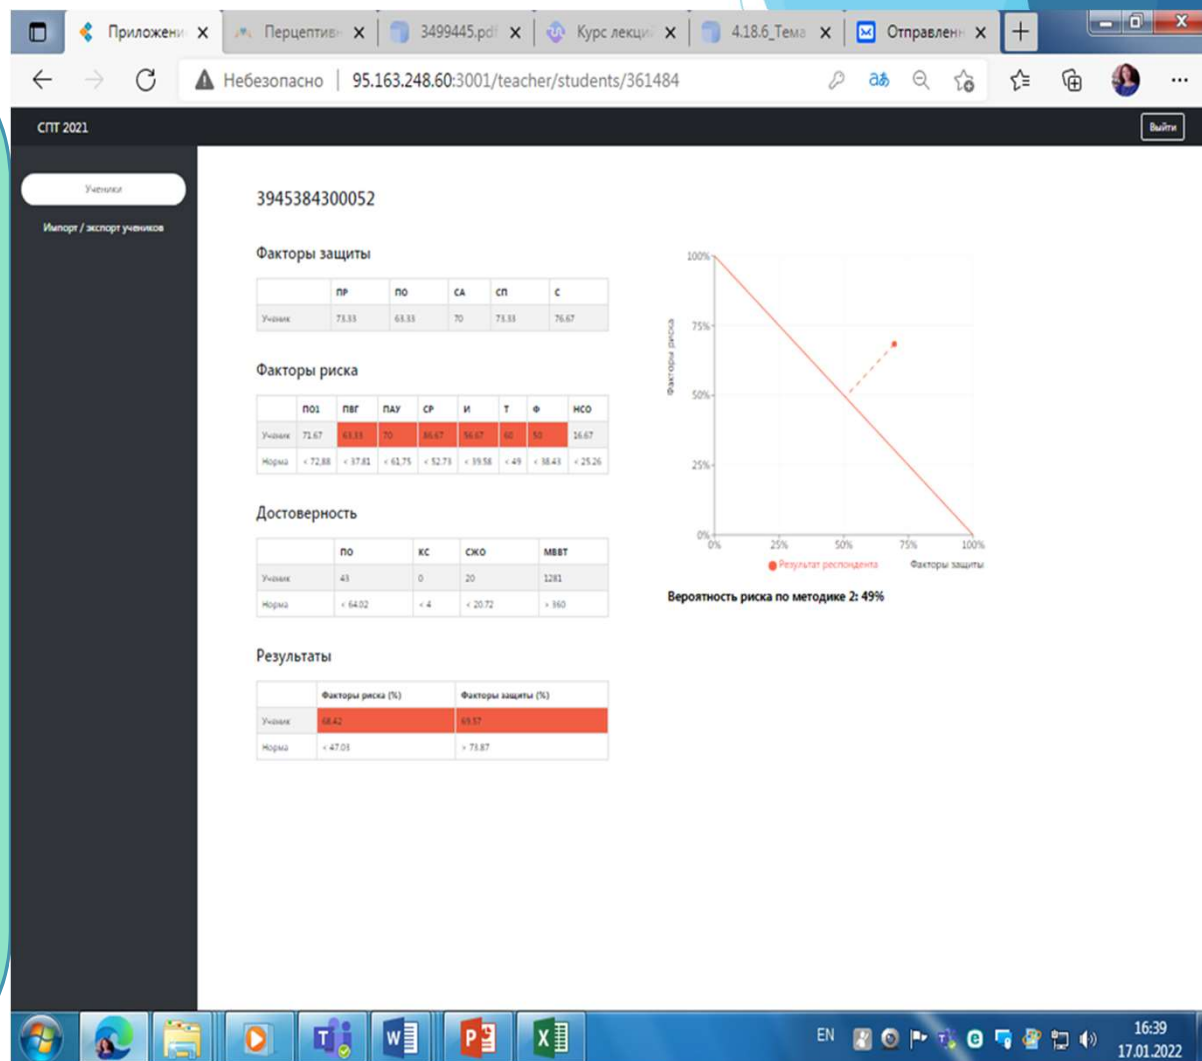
Приложени X | Перцептивн X | 3499445.pdf X | Курс лекци X | 4.18.6_Тема X | Отправлен X | +

Небезопасно | 95.163.248.60:3001/teacher/students/361484

СПТ 2021

Выйти

Ученики

Импорт / экспорт учеников

3945384300052

Факторы защиты

| | ПР | ПО | СА | СП | С |
|---|---|---|---|---|---|
| Ученик | 73.33 | 63.33 | 70 | 73.33 | 76.67 |

Факторы риска

| | ПО1 | ПВГ | ПАУ | СР | И | Т | Ф | НСО |
|---|---|---|---|---|---|---|---|---|
| Ученик | 71.67 | 63.33 | 70 | 86.67 | 56.67 | 60 | 50 | 16.67 |
| Норма | < 72.88 | < 37.81 | < 61.75 | < 52.73 | < 39.58 | < 49 | < 38.43 | < 25.26 |

Достоверность

| | ПО | КС | СЖО | МВВТ |
|---|---|---|---|---|
| Ученик | 43 | 0 | 20 | 1281 |
| Норма | < 64.02 | < 4 | < 20.72 | > 360 |

Результаты

| | Факторы риска (%) | Факторы защиты (%) |
|---|---|---|
| Ученик | 68.42 | 69.57 |
| Норма | < 47.03 | > 73.87 |

100%
75%
50%
25%
0%
Факторы риска
0% 25% 50% 75% 100%
Результат респондента
Факторы защиты

Вероятность риска по методике 2: 49%

EN 16:39 17.01.2022